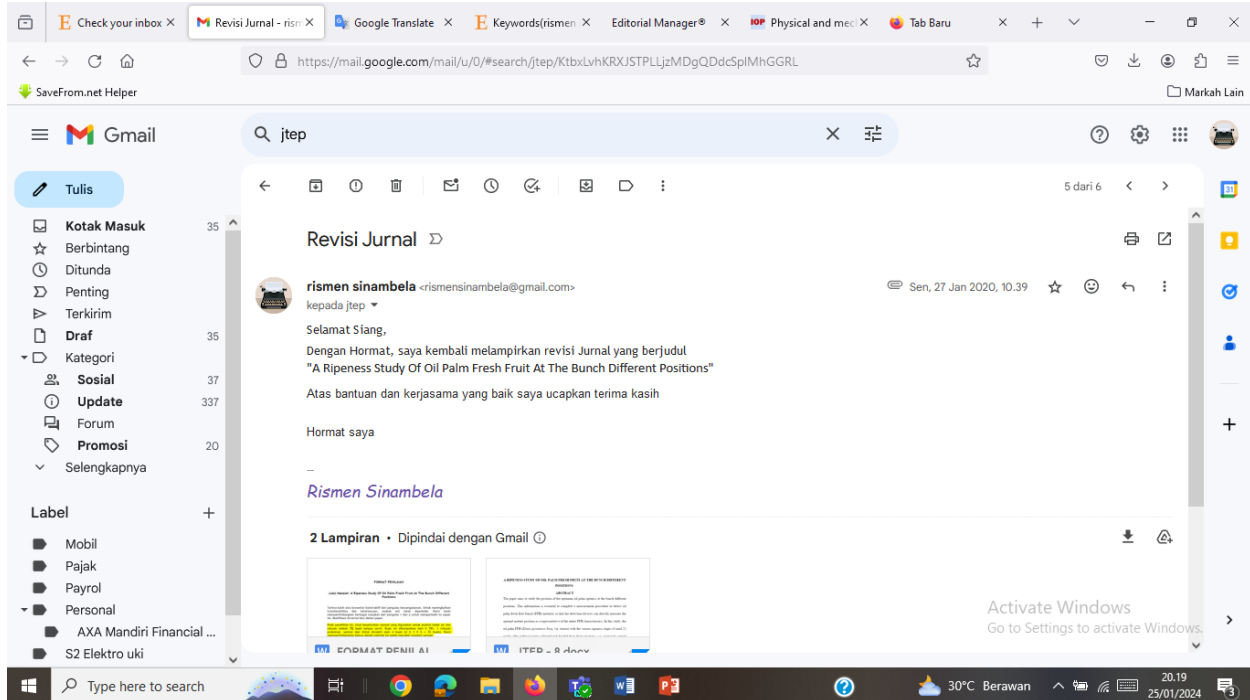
Check your inbox × | Revisi Jurnal - rism × | Google Translate × | Keywords(rismen × | Editorial Manager® × | Physical and mec × | Tab Baru ×

https://mail.google.com/mail/u/0/#search/jtep/KtbxLvhKRXJSTPLLjzMDgQDdcSplMhGGRL

SaveFrom.net Helper
Markah Lain

Gmail
jtep

Tulis
Kotak Masuk 35
Berbintang
Ditunda
Penting
Terkirim
Draf 35
Kategori
Sosial 37
Update 337
Forum
Promosi 20
Selengkapnya

Label
Mobil
Pajak
Payrol
Personal
AXA Mandiri Financial ...
S2 Elektro uki

5 dari 6

Revisi Jurnal

rismen sinambela <rismensinambela@gmail.com>
kepada jtep
Sen, 27 Jan 2020, 10.39

Selamat Siang,

Dengan Hormat, saya kembali melampirkan revisi Jurnal yang berjudul
"A Ripeness Study Of Oil Palm Fresh Fruit At The Bunch Different Positions"

Atas bantuan dan kerjasama yang baik saya ucapkan terima kasih

Hormat saya

--
Rismen Sinambela

2 Lampiran • Dipindai dengan Gmail

FORMAT PENILAI
JTEP - 8.docx

Activate Windows
Go to Settings to activate Windows.

Type here to search
30°C Berawan
20.19
25/01/2024
3